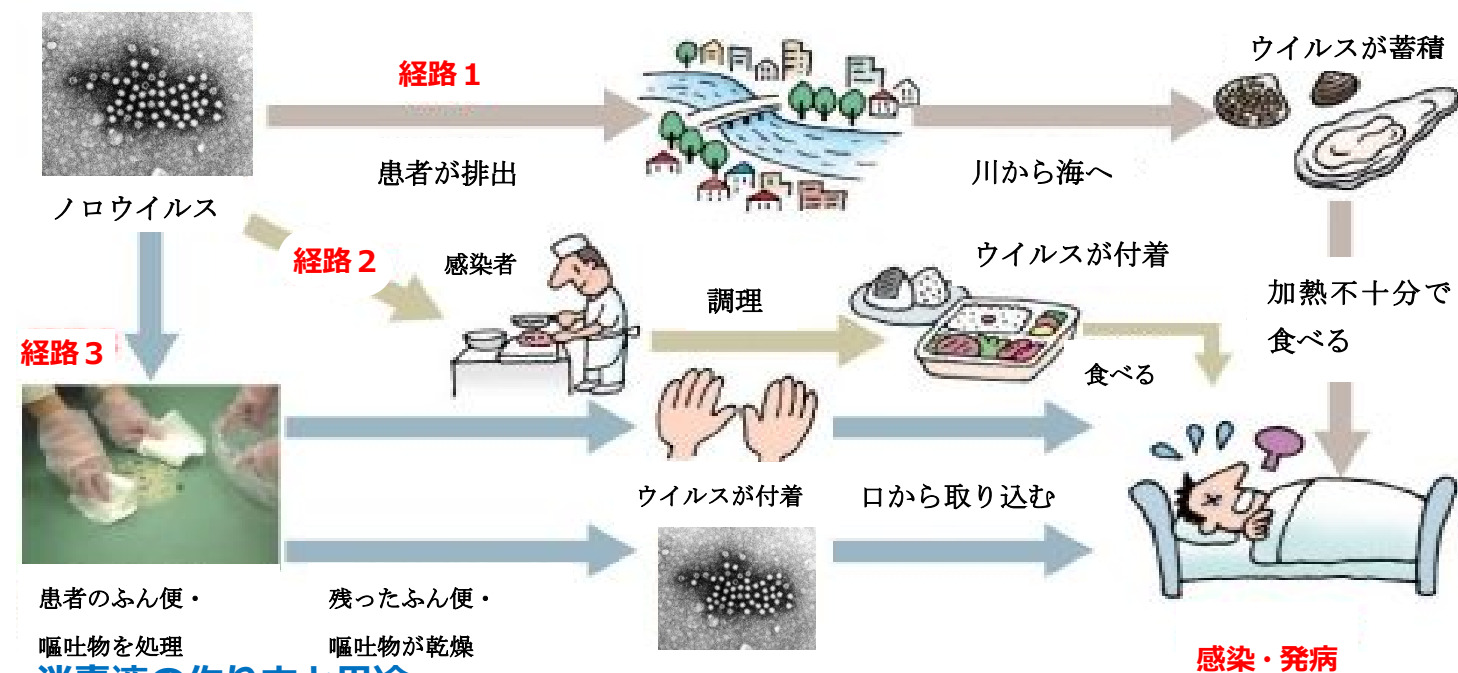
経路１

患者が排出

川から海へ

ウイルスが蓄積

ノロウイルス

経路２

感染者

調理

ウイルスが付着

加熱不十分で食べる

食べる

経路３

ウイルスが付着

口から取り込む

患者のふん便・嘔吐物を処理

残ったふん便・嘔吐物が乾燥

感染・発病

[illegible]